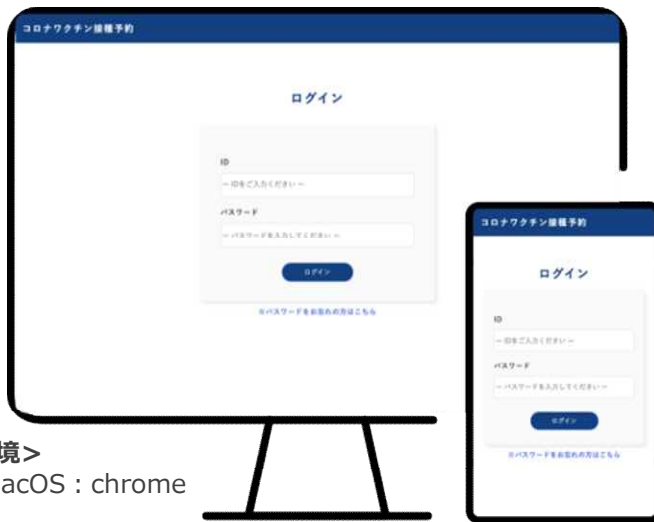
コロナワクチン接種予約

ログイン

ID

— IDをご入力ください —

パスワード

— パスワードを入力してください —

ログイン

※パスワードをお忘れの方はこちら

コロナワクチン接種予約

ログイン

ID

— IDをご入力ください —

パスワード

— パスワードを入力してください —

ログイン

※パスワードをお忘れの方はこちら

境>
acOS : chrome